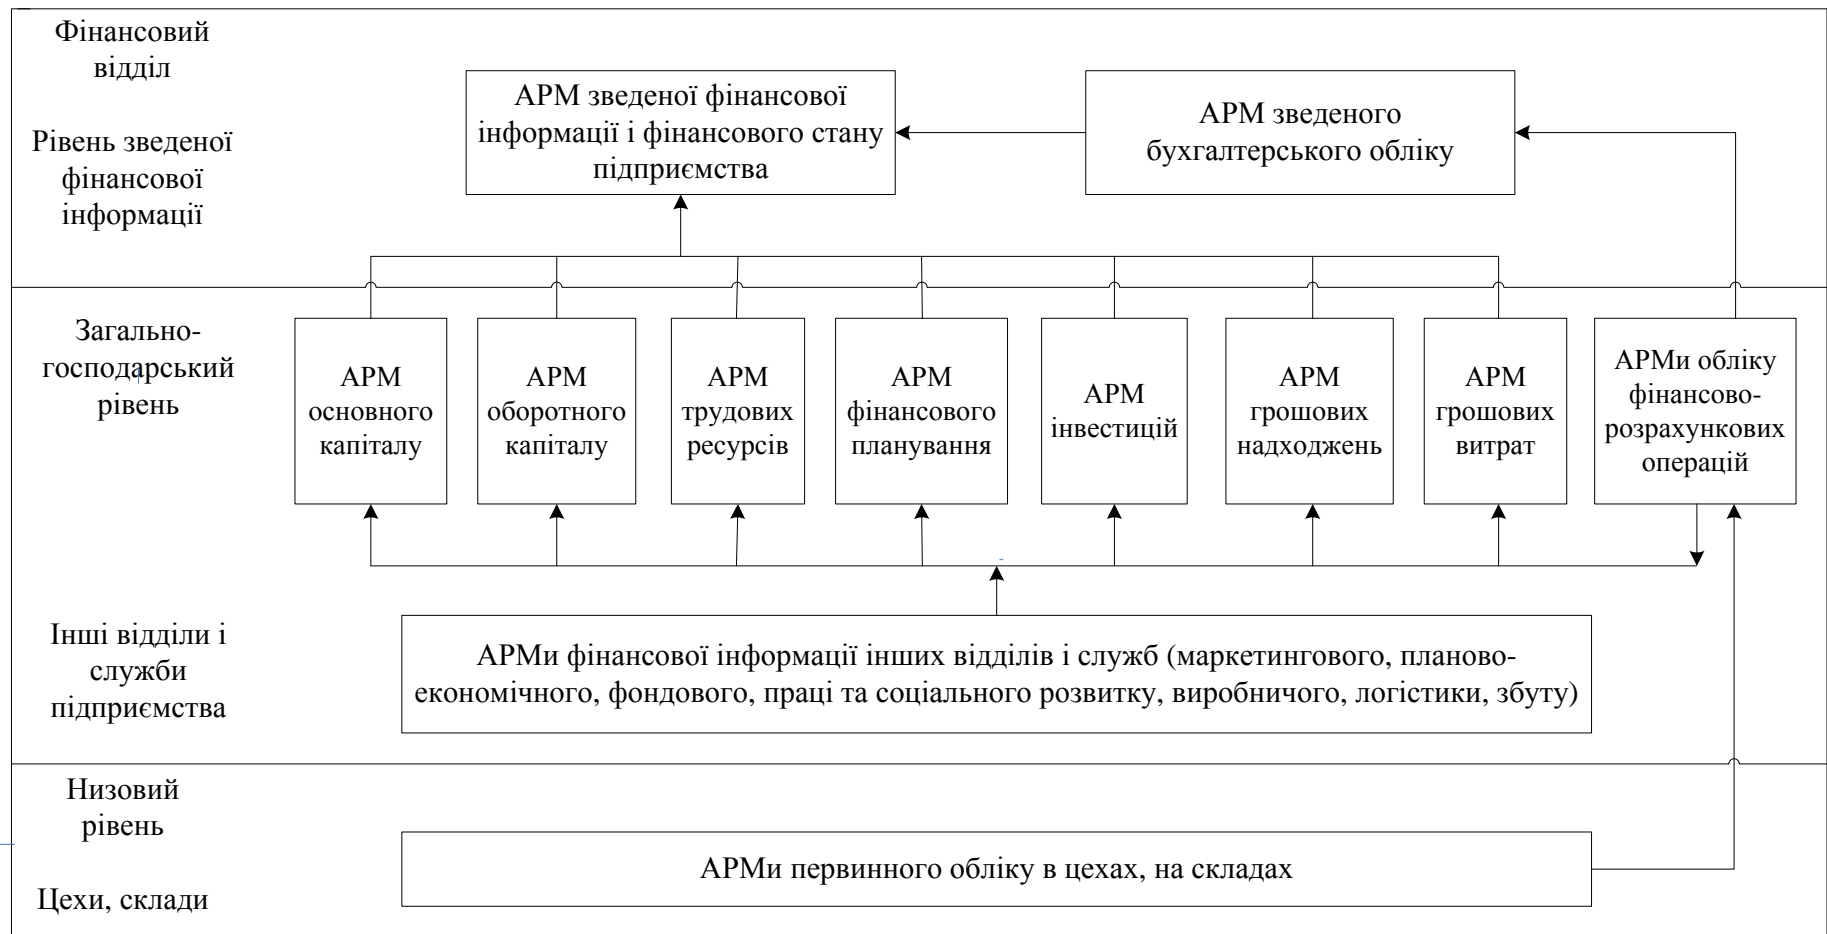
Фінансовий відділ

Рівень зведеної фінансової інформації

АРМ зведеної фінансової інформації і фінансового стану підприємства

АРМ зведеного бухгалтерського обліку

Загально-господарський рівень

АРМ основного капіталу

АРМ оборотного капіталу

АРМ трудових ресурсів

АРМ фінансового планування

АРМ інвестицій

АРМ грошових надходжень

АРМ грошових витрат

АРМи обліку фінансово-розрахункових операцій

Інші відділи і служби підприємства

АРМи фінансової інформації інших відділів і служб (маркетингового, планово-економічного, фондового, праці та соціального розвитку, виробничого, логістики, збуту)

Низовий рівень

Цехи, склади

АРМи первинного обліку в цехах, на складах